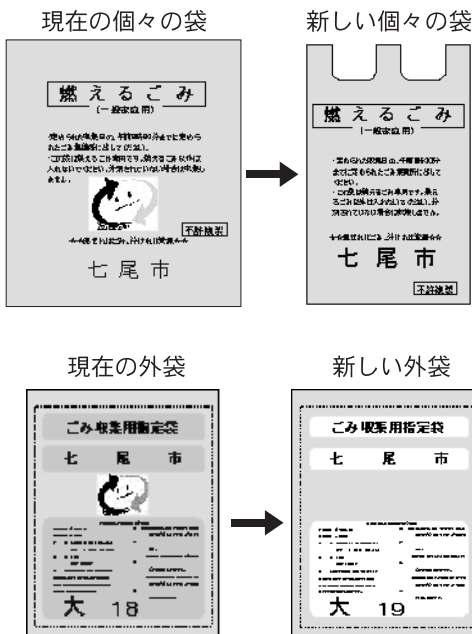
現在の個々の袋

燃えるごみ
(一般家庭用)

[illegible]

不許複製

七尾市

新しい個々の袋

燃えるごみ
(一般家庭用)

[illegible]

七尾市

不許複製

現在の外袋

ごみ収集用指定袋

七　尾　市

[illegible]

大　18

新しい外袋

ごみ収集用指定袋

七　尾　市

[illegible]

大　19